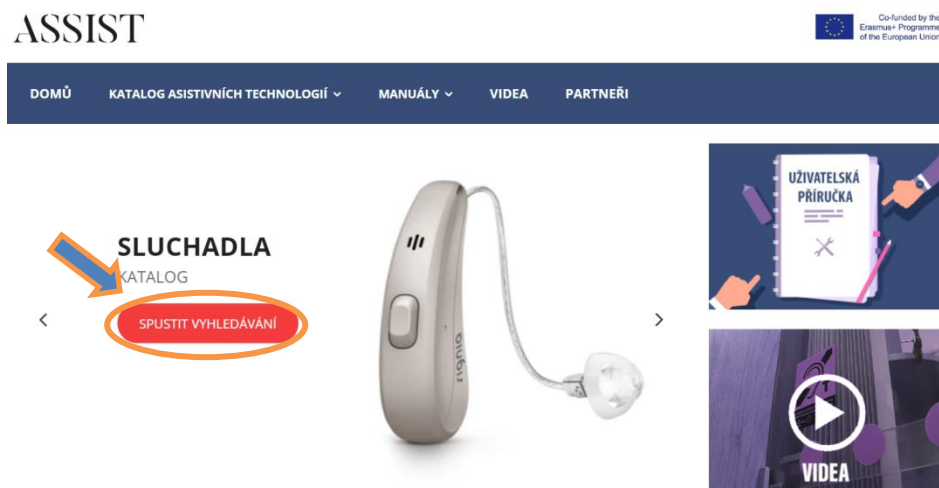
ASSIST

Co-funded by the Erasmus+ Programme of the European Union

DOMŮ KATALOG ASISTIVNÍCH TECHNOLOGIÍ MANUÁLY VIDEA PARTNEŘI

SLUCHADLA

KATALOG

SPUSTIT VYHLEDÁVÁNÍ

signia

UŽIVATELSKÁ PŘÍRUČKA

VIDEA